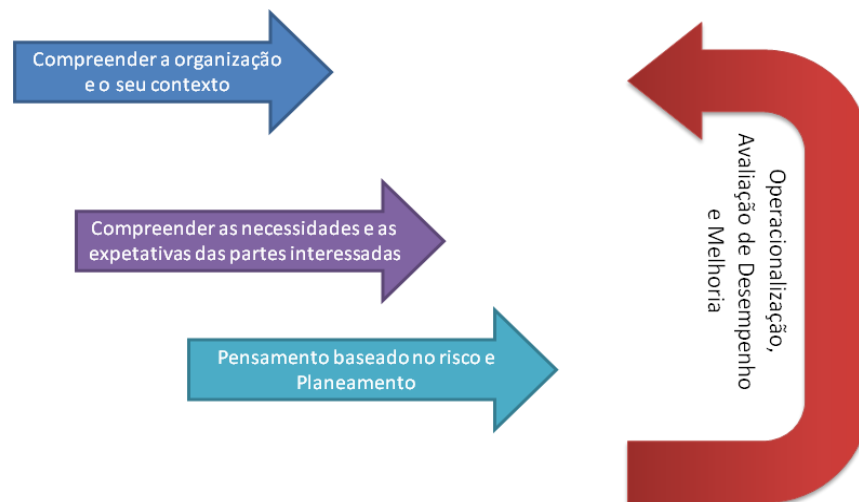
Compreender a organização e o seu contexto

Compreender as necessidades e as expetativas das partes interessadas

Pensamento baseado no risco e Planeamento

Operacionalização, Avaliação de Desempenho e Melhoria